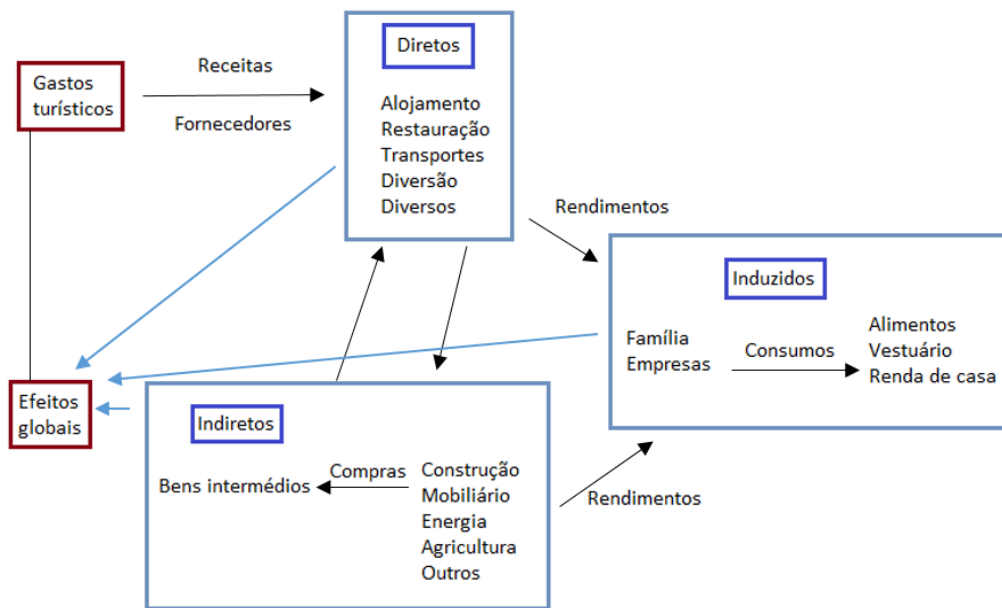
Gastos turísticos

Receitas

Fornecedores

Diretos

Alojamento
Restauração
Transportes
Diversão
Diversos

Rendimentos

Induzidos

Família
Empresas

Consumos

Alimentos
Vestuário
Renda de casa

Efeitos globais

Indiretos

Bens intermédios

Compras

Construção
Mobiliário
Energia
Agricultura
Outros

Rendimentos